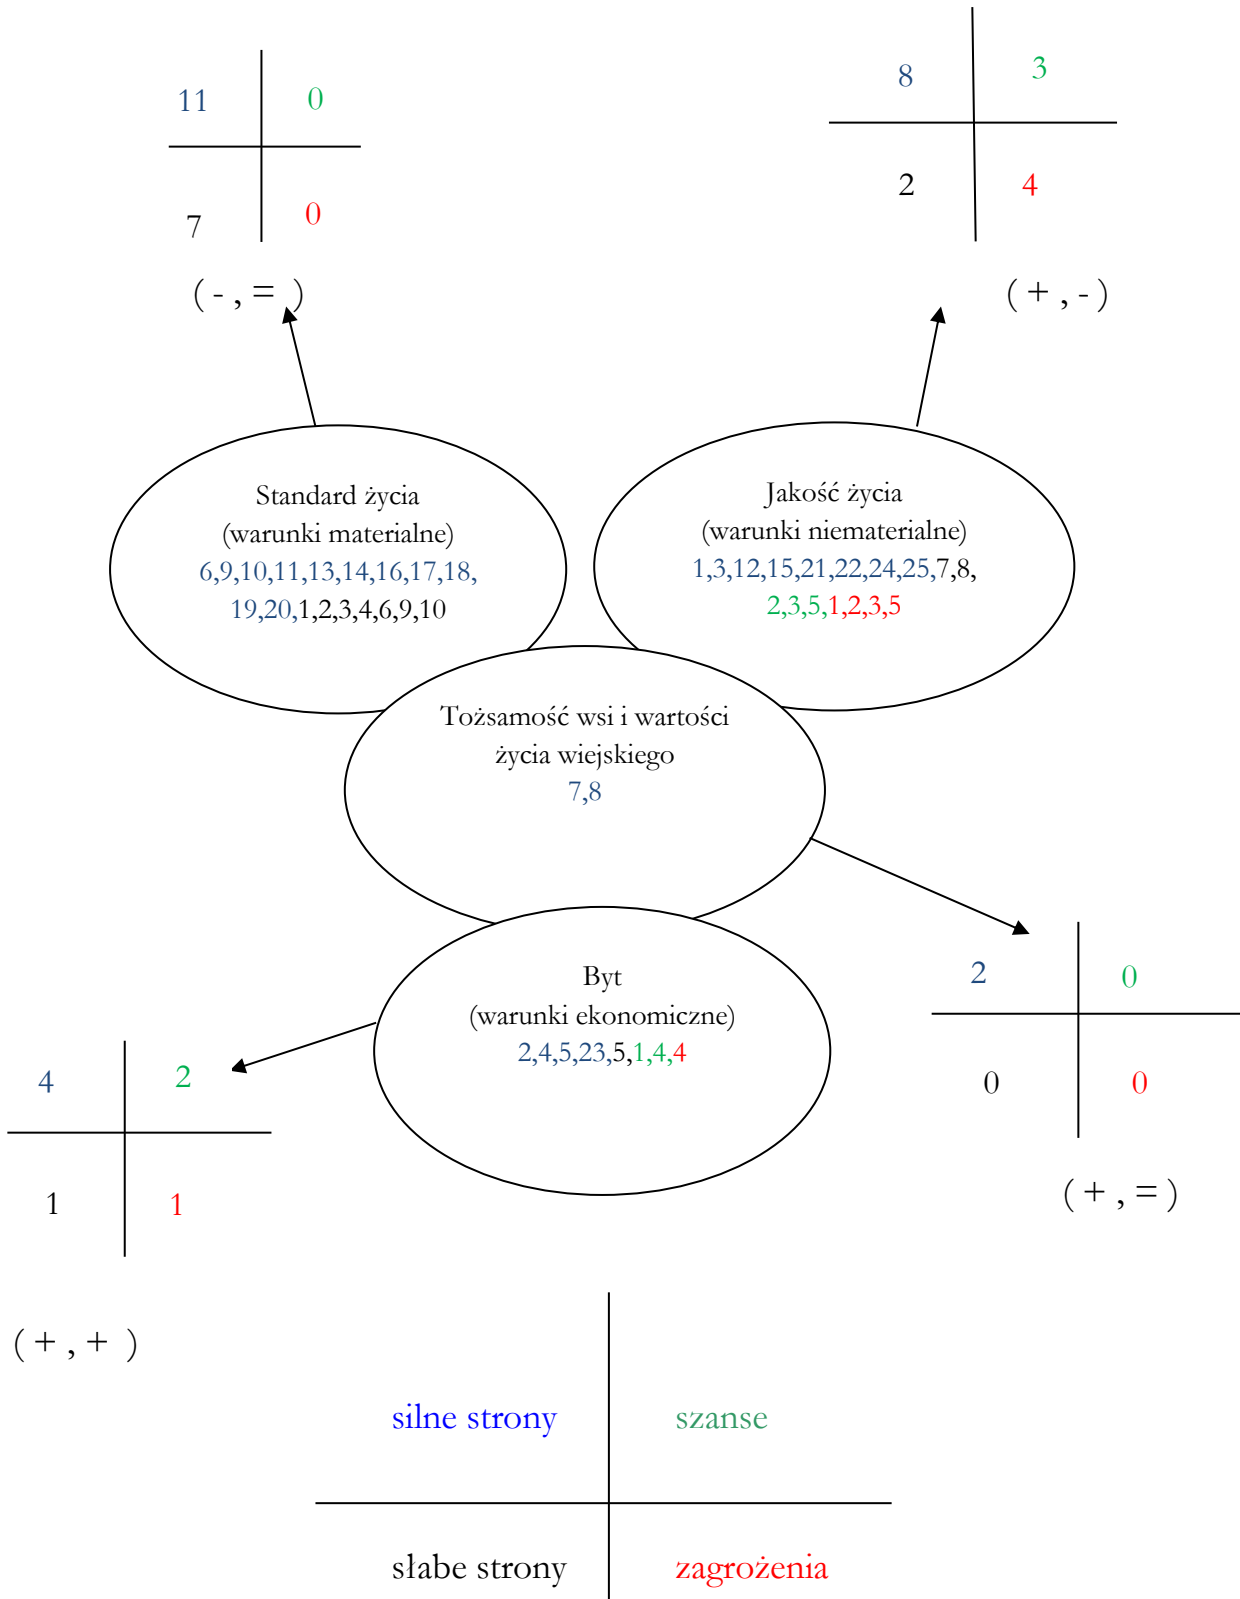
| 11 | 0 |
|---|---|
| 7 | 0 |

( - , = )

| 8 | 3 |
|---|---|
| 2 | 4 |

( + , - )

Standard życia
(warunki materialne)
6,9,10,11,13,14,16,17,18,
19,20,1,2,3,4,6,9,10

Jakość życia
(warunki niematerialne)
1,3,12,15,21,22,24,25,7,8,
2,3,5,1,2,3,5

Tożsamość wsi i wartości
życia wiejskiego
7,8

Byt
(warunki ekonomiczne)
2,4,5,23,5,1,4,4

| 2 | 0 |
|---|---|
| 0 | 0 |

( + , = )

| 4 | 2 |
|---|---|
| 1 | 1 |

( + , + )

| silne strony | szanse |
|---|---|
| słabe strony | zagrożenia |